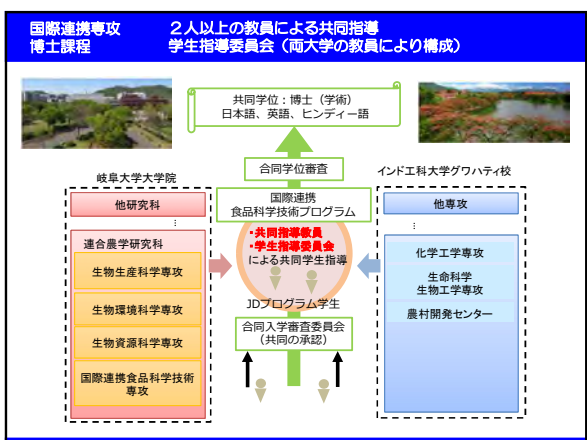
国際連携専攻　２人以上の教員による共同指導
博士課程　学生指導委員会（両大学の教員により構成）

共同学位：博士（学術）
日本語、英語、ヒンディー語

合同学位審査

岐阜大学大学院

インド工科大学グワハティ校

他研究科

：

連合農学研究科

生物生産科学専攻

生物環境科学専攻

生物資源科学専攻

国際連携食品科学技術専攻

国際連携
食品科学技術プログラム

・共同指導教員
・学生指導委員会
による共同学生指導

JDプログラム学生

合同入学審査委員会
（共同の承認）

他専攻

：

化学工学専攻

生命科学
生物工学専攻

農村開発センター